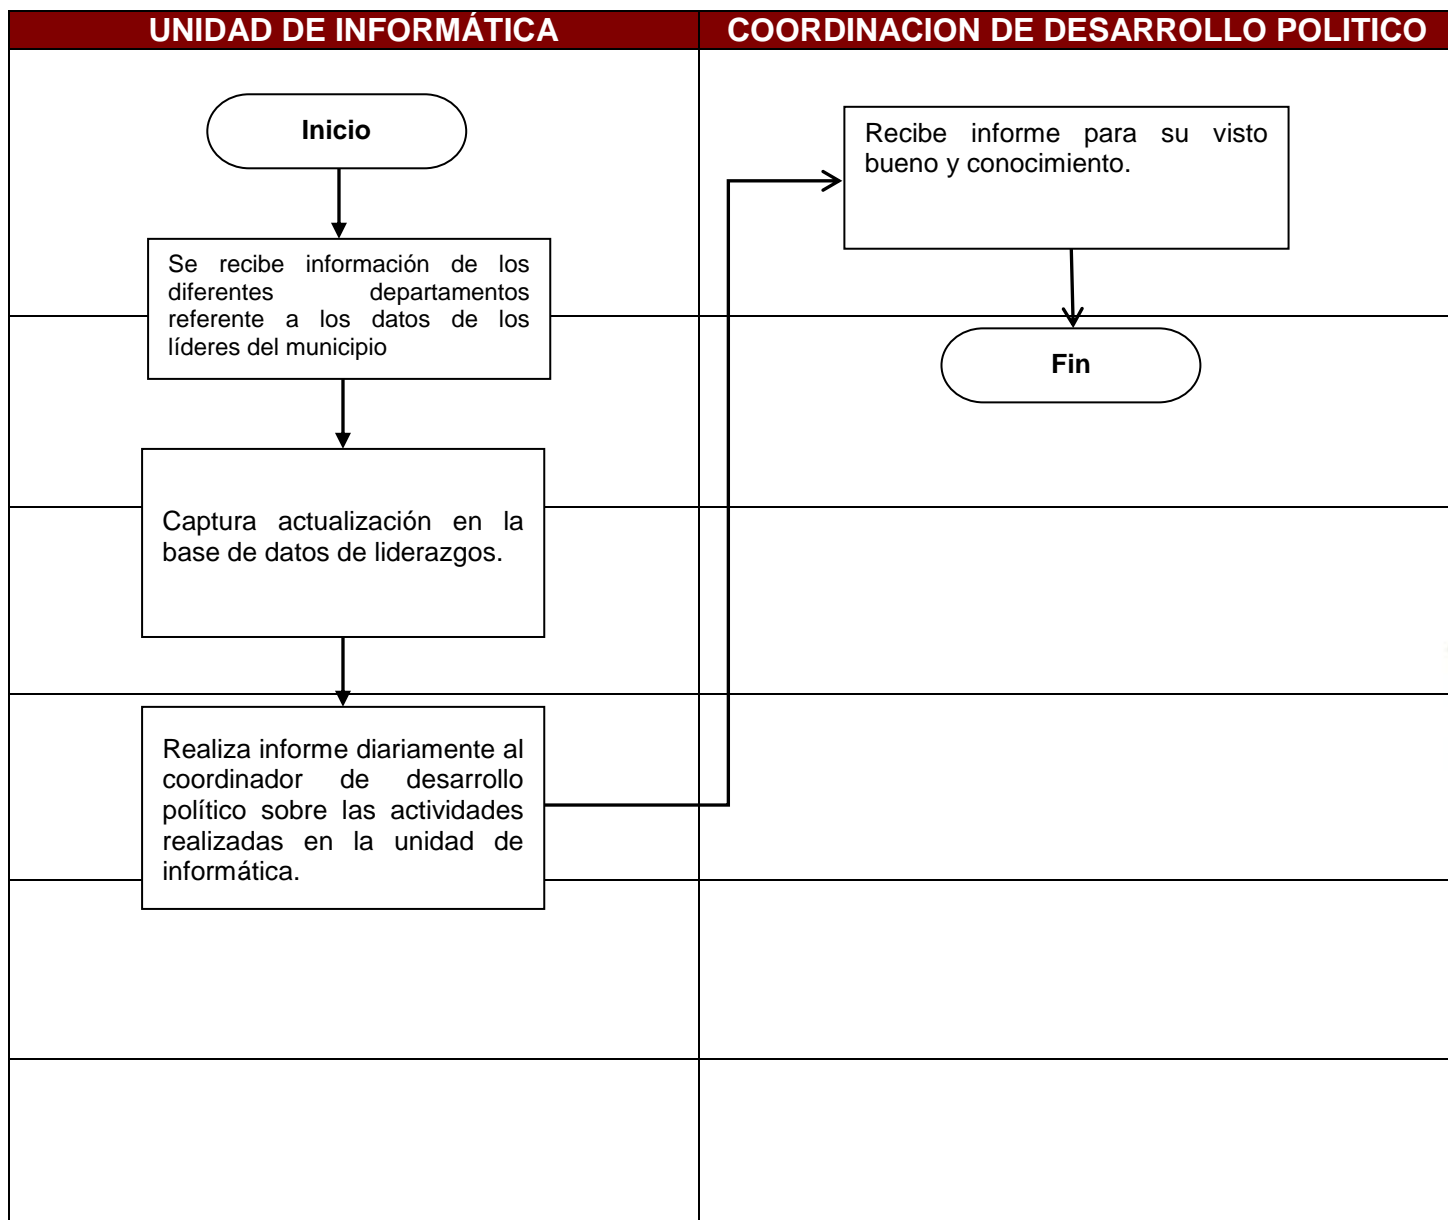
UNIDAD DE INFORMÁTICA

Inicio

Se recibe información de los diferentes departamentos referente a los datos de los líderes del municipio

Captura actualización en la base de datos de liderazgos.

Realiza informe diariamente al coordinador de desarrollo político sobre las actividades realizadas en la unidad de informática.

COORDINACION DE DESARROLLO POLITICO

Recibe informe para su visto bueno y conocimiento.

Fin